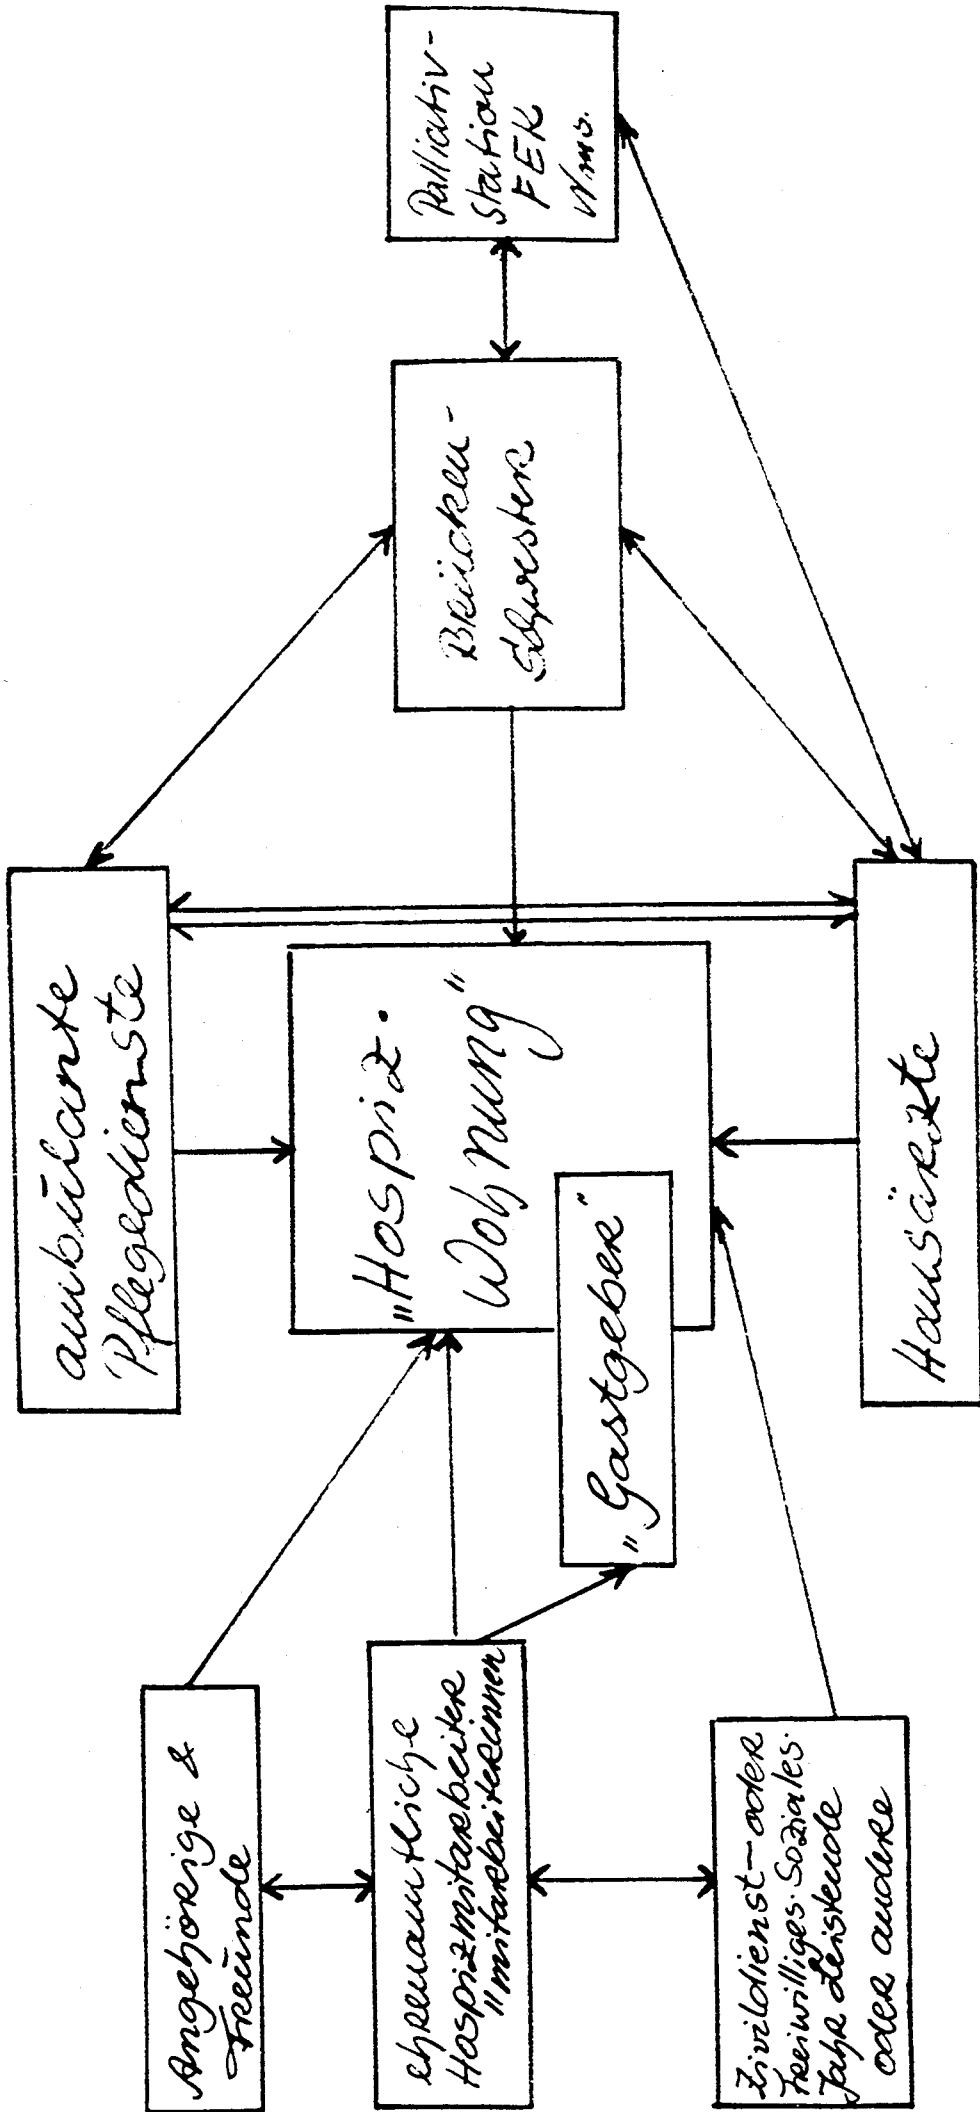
Palliativ-station FEK Nms.

Brücken-schwester

ambulante Pflegedienste

„Hospiz-Wohnung"

„Gastgeber"

Hausärzte

Angehörige & Freunde

ehrenamtliche Hospizmitarbeiter " mitarbeiterinnen

Zivildienst- oder Freiwilliges Soziales Jahr Leistende oder andere